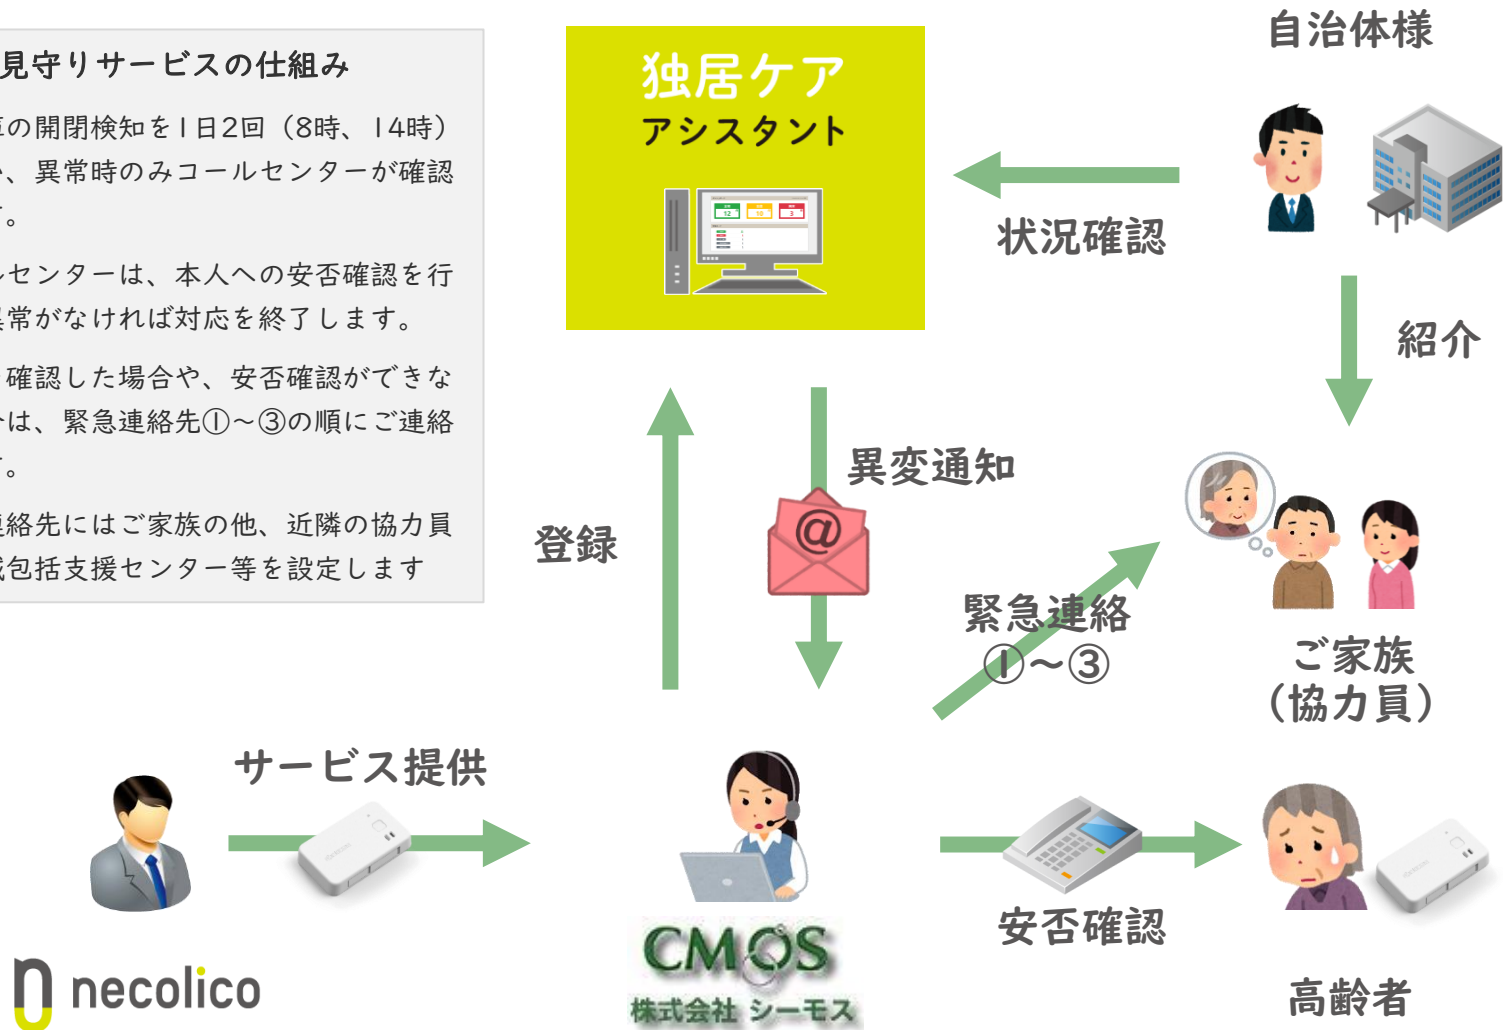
見守りサービスの仕組み

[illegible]の開閉検知を1日2回（8時、14時）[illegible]、異常時のみコールセンターが確認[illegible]。

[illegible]センターは、本人への安否確認を行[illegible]常がなければ対応を終了します。

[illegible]確認した場合や、安否確認ができな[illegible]は、緊急連絡先①～③の順にご連絡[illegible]。

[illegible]絡先にはご家族の他、近隣の協力員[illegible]包括支援センター等を設定します

独居ケア
アシスタント

自治体様

状況確認

紹介

異変通知

登録

緊急連絡
①～③

ご家族
（協力員）

サービス提供

安否確認

高齢者

necolico

CMOS
株式会社 シーモス